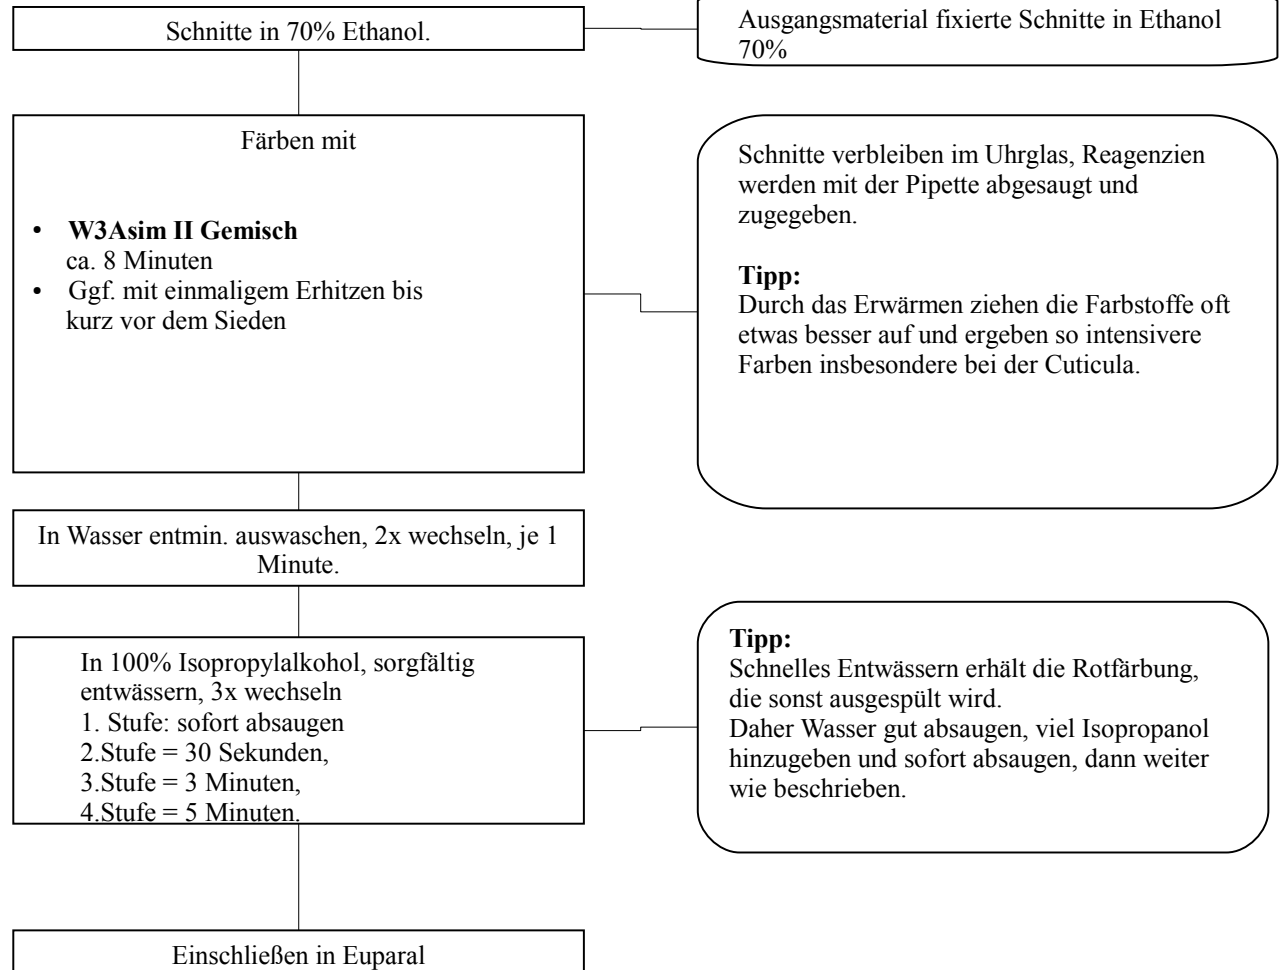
Schnitte in 70% Ethanol.

Ausgangsmaterial fixierte Schnitte in Ethanol 70%

Färben mit

• **W3Asim II Gemisch** ca. 8 Minuten
• Ggf. mit einmaligem Erhitzen bis kurz vor dem Sieden

Schnitte verbleiben im Uhrglas, Reagenzien werden mit der Pipette abgesaugt und zugegeben.

**Tipp:**
Durch das Erwärmen ziehen die Farbstoffe oft etwas besser auf und ergeben so intensivere Farben insbesondere bei der Cuticula.

In Wasser entmin. auswaschen, 2x wechseln, je 1 Minute.

In 100% Isopropylalkohol, sorgfältig entwässern, 3x wechseln
1. Stufe: sofort absaugen
2.Stufe = 30 Sekunden,
3.Stufe = 3 Minuten,
4.Stufe = 5 Minuten.

**Tipp:**
Schnelles Entwässern erhält die Rotfärbung, die sonst ausgespült wird.
Daher Wasser gut absaugen, viel Isopropanol hinzugeben und sofort absaugen, dann weiter wie beschrieben.

Einschließen in Euparal